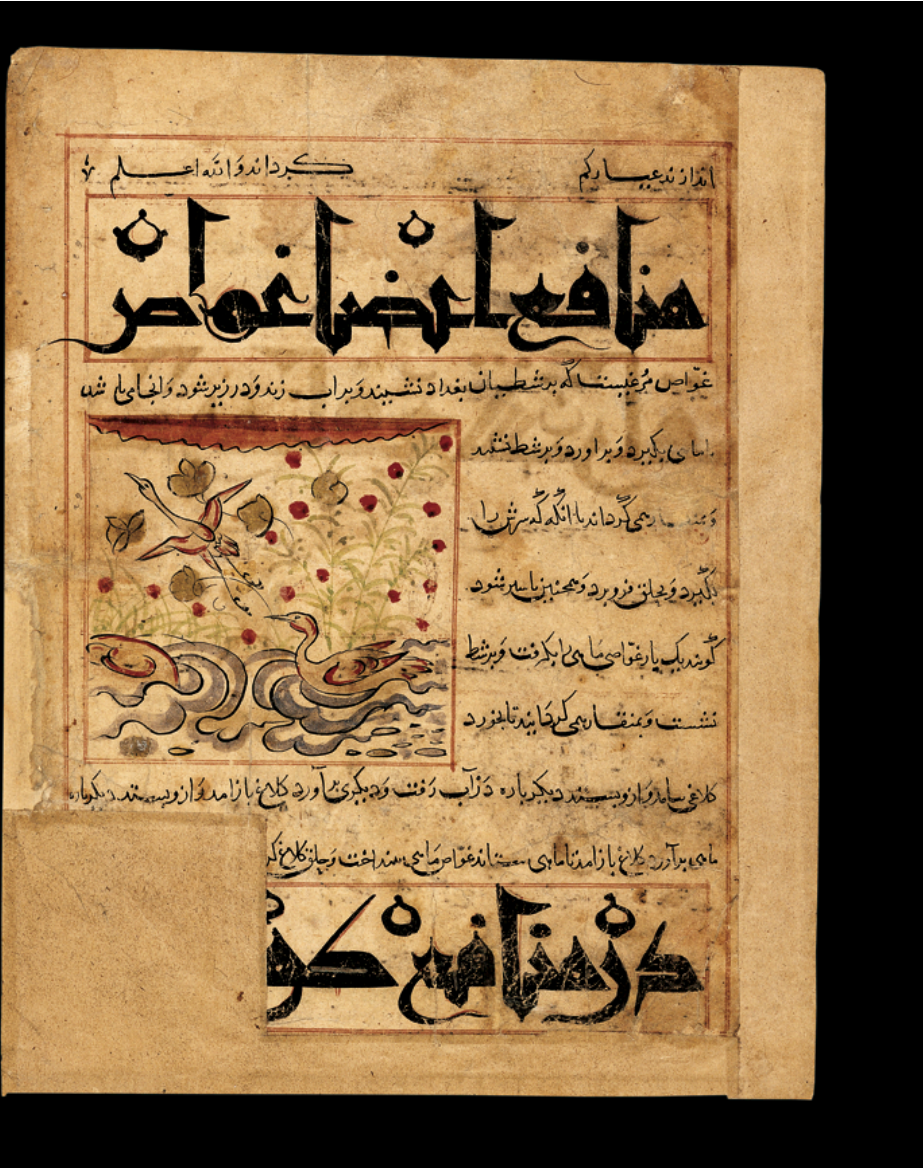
انداز ند بعیار کم                    کبر داند والله اعلم

منافع اعضا غواص

غواص مرغیست که بر شط بغداد نشیند و برآب زند و در زیر شود و آنجا ماهی

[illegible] بگیرد و برآورد و بر شط نشیند

و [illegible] همی گرداند تا آنگه که سرش را

بگیرد و بحلق فرو برد و بجای خود باز شود

گویند یک بار غواصی ماهی بگرفت و بر شط

نشست و همچنان همی گردانید تا بخورد

کلاغی بیامد و از وی بستد دیگر باره در آب رفت و دیگری بیاورد کلاغ باز آمد و از وی بستد دیگر باره

ماهی برآورد کلاغ باز آمد تا ماهی بستاند غواص ماهی بینداخت و حلق کلاغ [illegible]

در منافع کو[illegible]